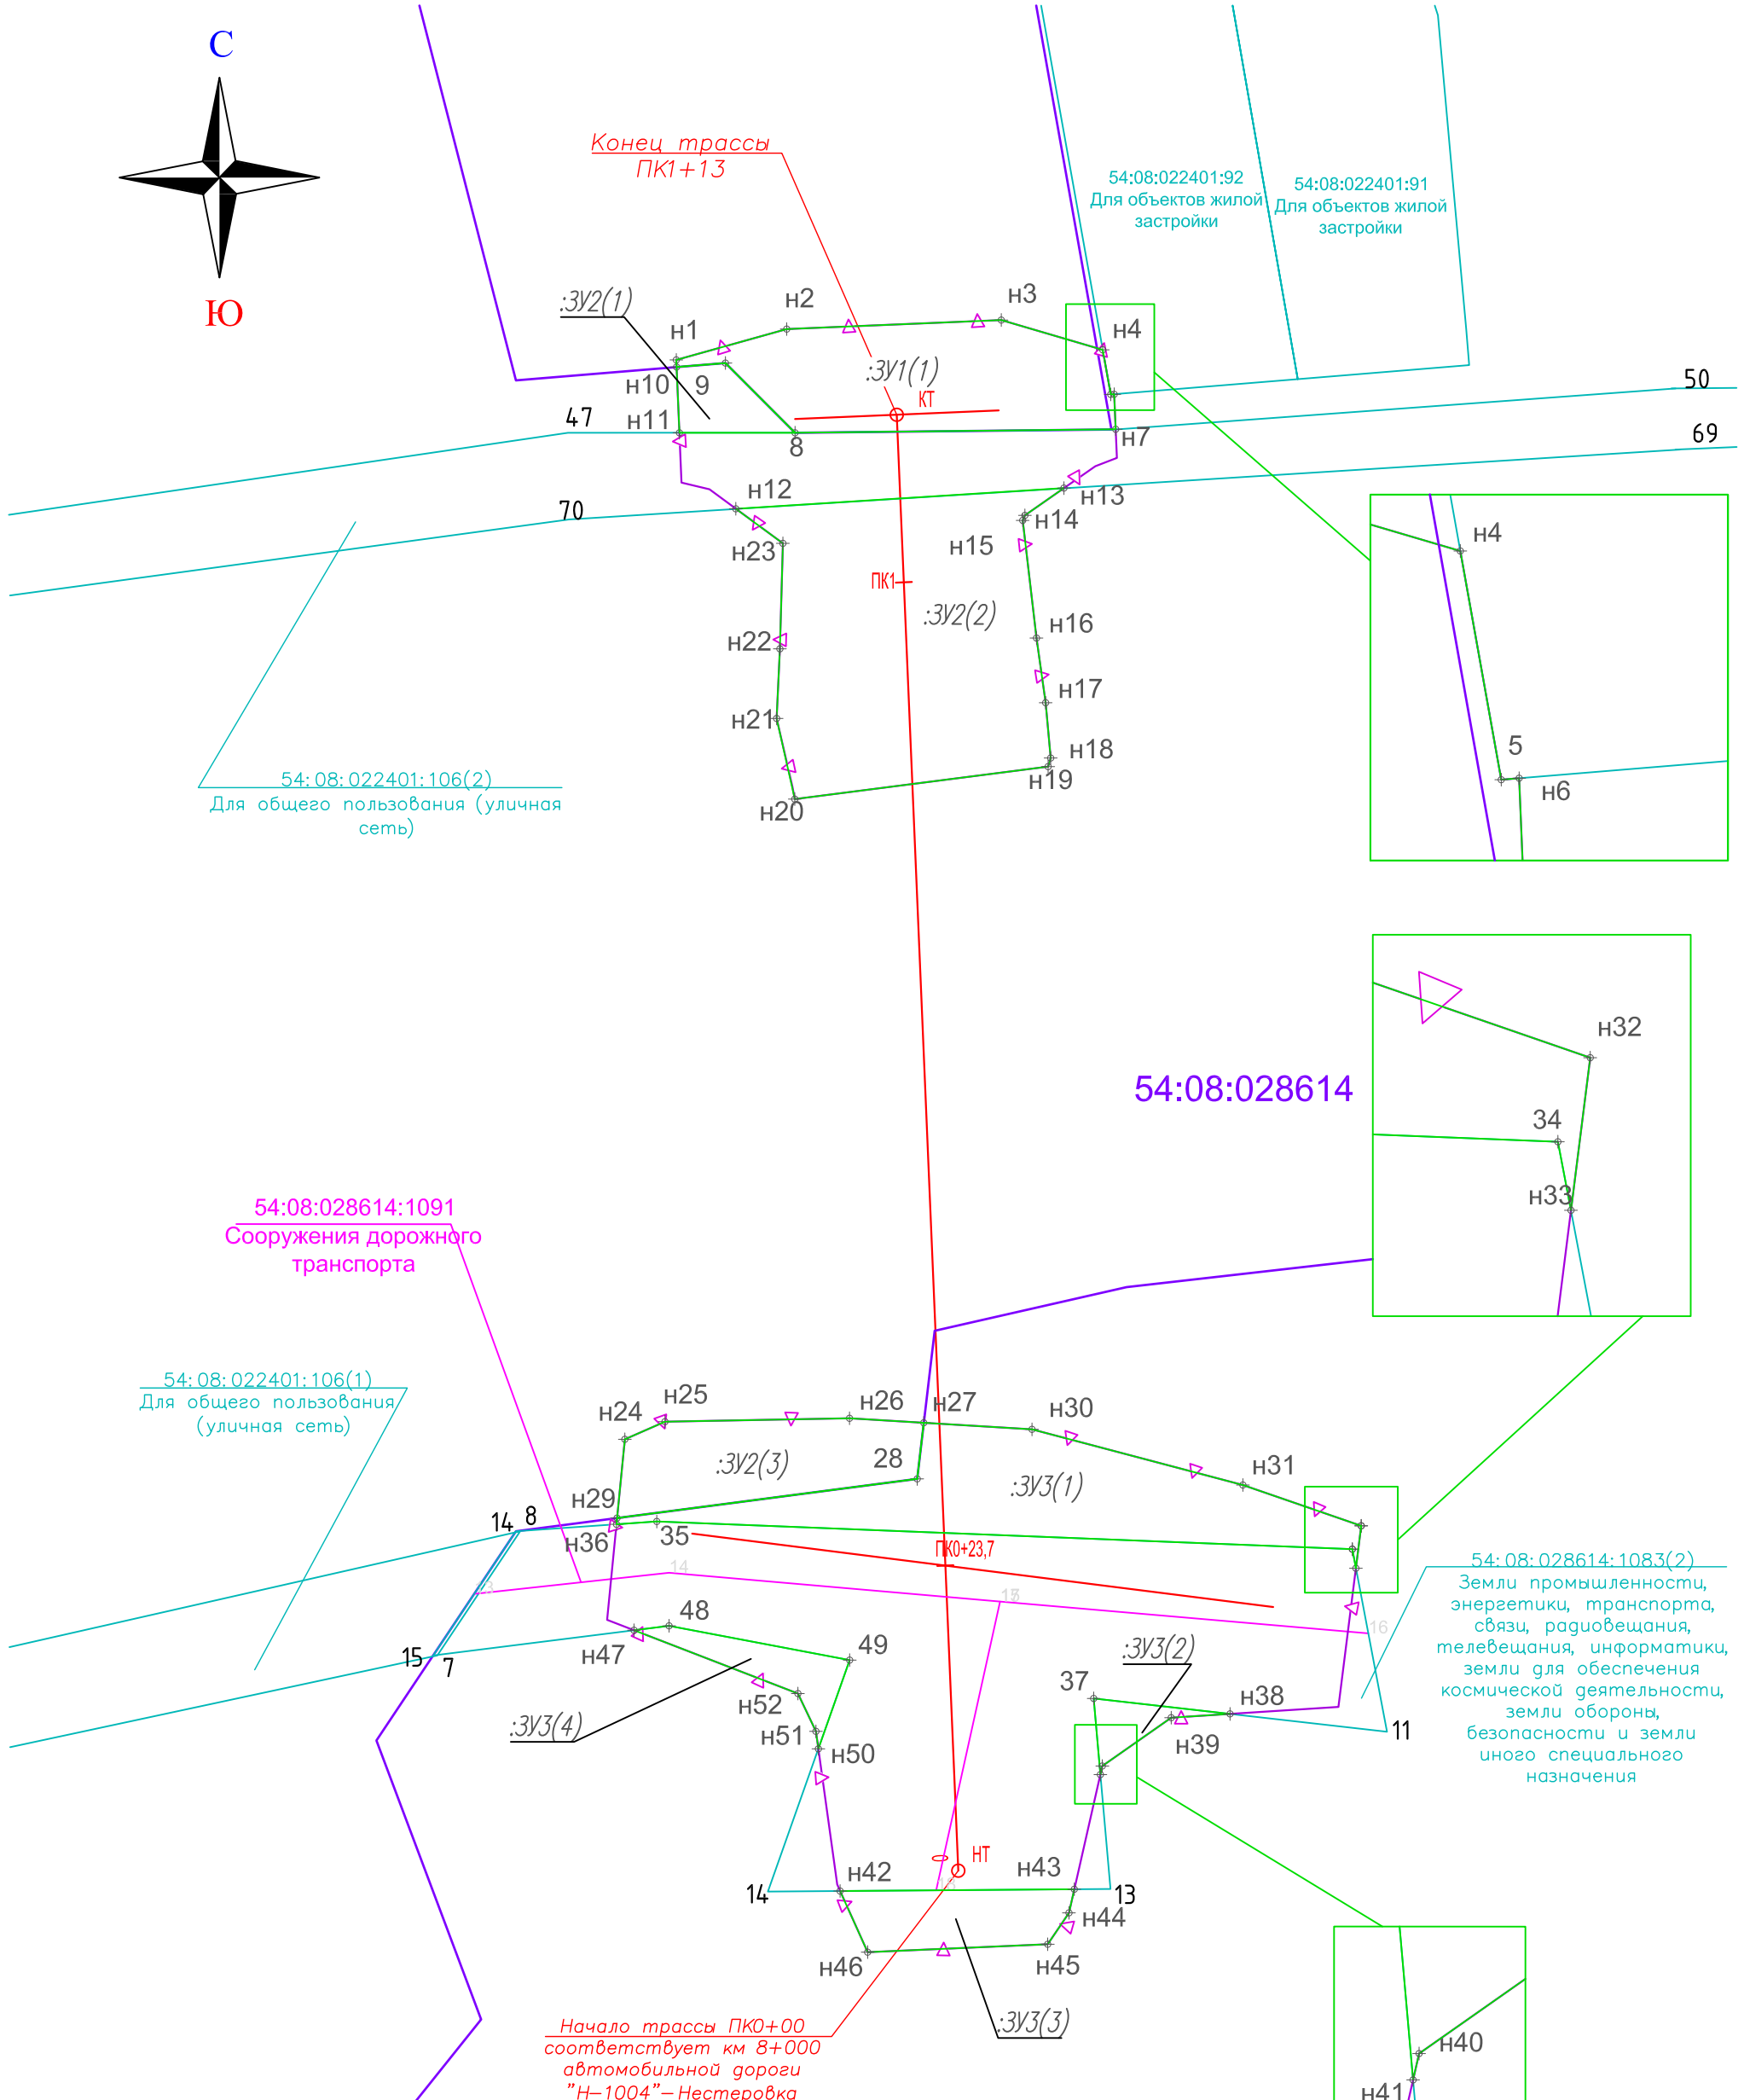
С
Ю

Конец трассы
ПК1+13

54:08:022401:92
Для объектов жилой застройки

54:08:022401:91
Для объектов жилой застройки

:ЗУ2(1)
н1
н2
н3
н4
:ЗУ1(1)
н10
9
КТ
47
н11
8
н7
50
69
70
н12
н13
н14
н23
н15
ПК1
:ЗУ2(2)
н22
н16
н17
н21
н18
н19
н20

н4
5
н6

54: 08: 022401: 106(2)
Для общего пользования (уличная сеть)

н32
34
н33

54:08:028614

54:08:028614:1091
Сооружения дорожного транспорта

54: 08: 022401: 106(1)
Для общего пользования (уличная сеть)

н24
н25
н26
н27
н30
:ЗУ2(3)
28
:ЗУ3(1)
н31
н29
14
8
н36
35
ПК0+23,7
14
13
16

54: 08: 028614: 1083(2)
Земли промышленности, энергетики, транспорта, связи, радиовещания, телевещания, информатики, земли для космической деятельности, земли обороны, безопасности и земли иного специального назначения

15
7
48
н47
49
:ЗУ3(2)
37
н38
:ЗУ3(4)
н52
н51
н50
н39
11
НТ
н42
н43
14
13
н44
н46
н45
:ЗУ3(3)

Начало трассы ПК0+00 соответствует км 8+000 автомобильной дороги "Н-1004"-Нестеровка

н40
н41